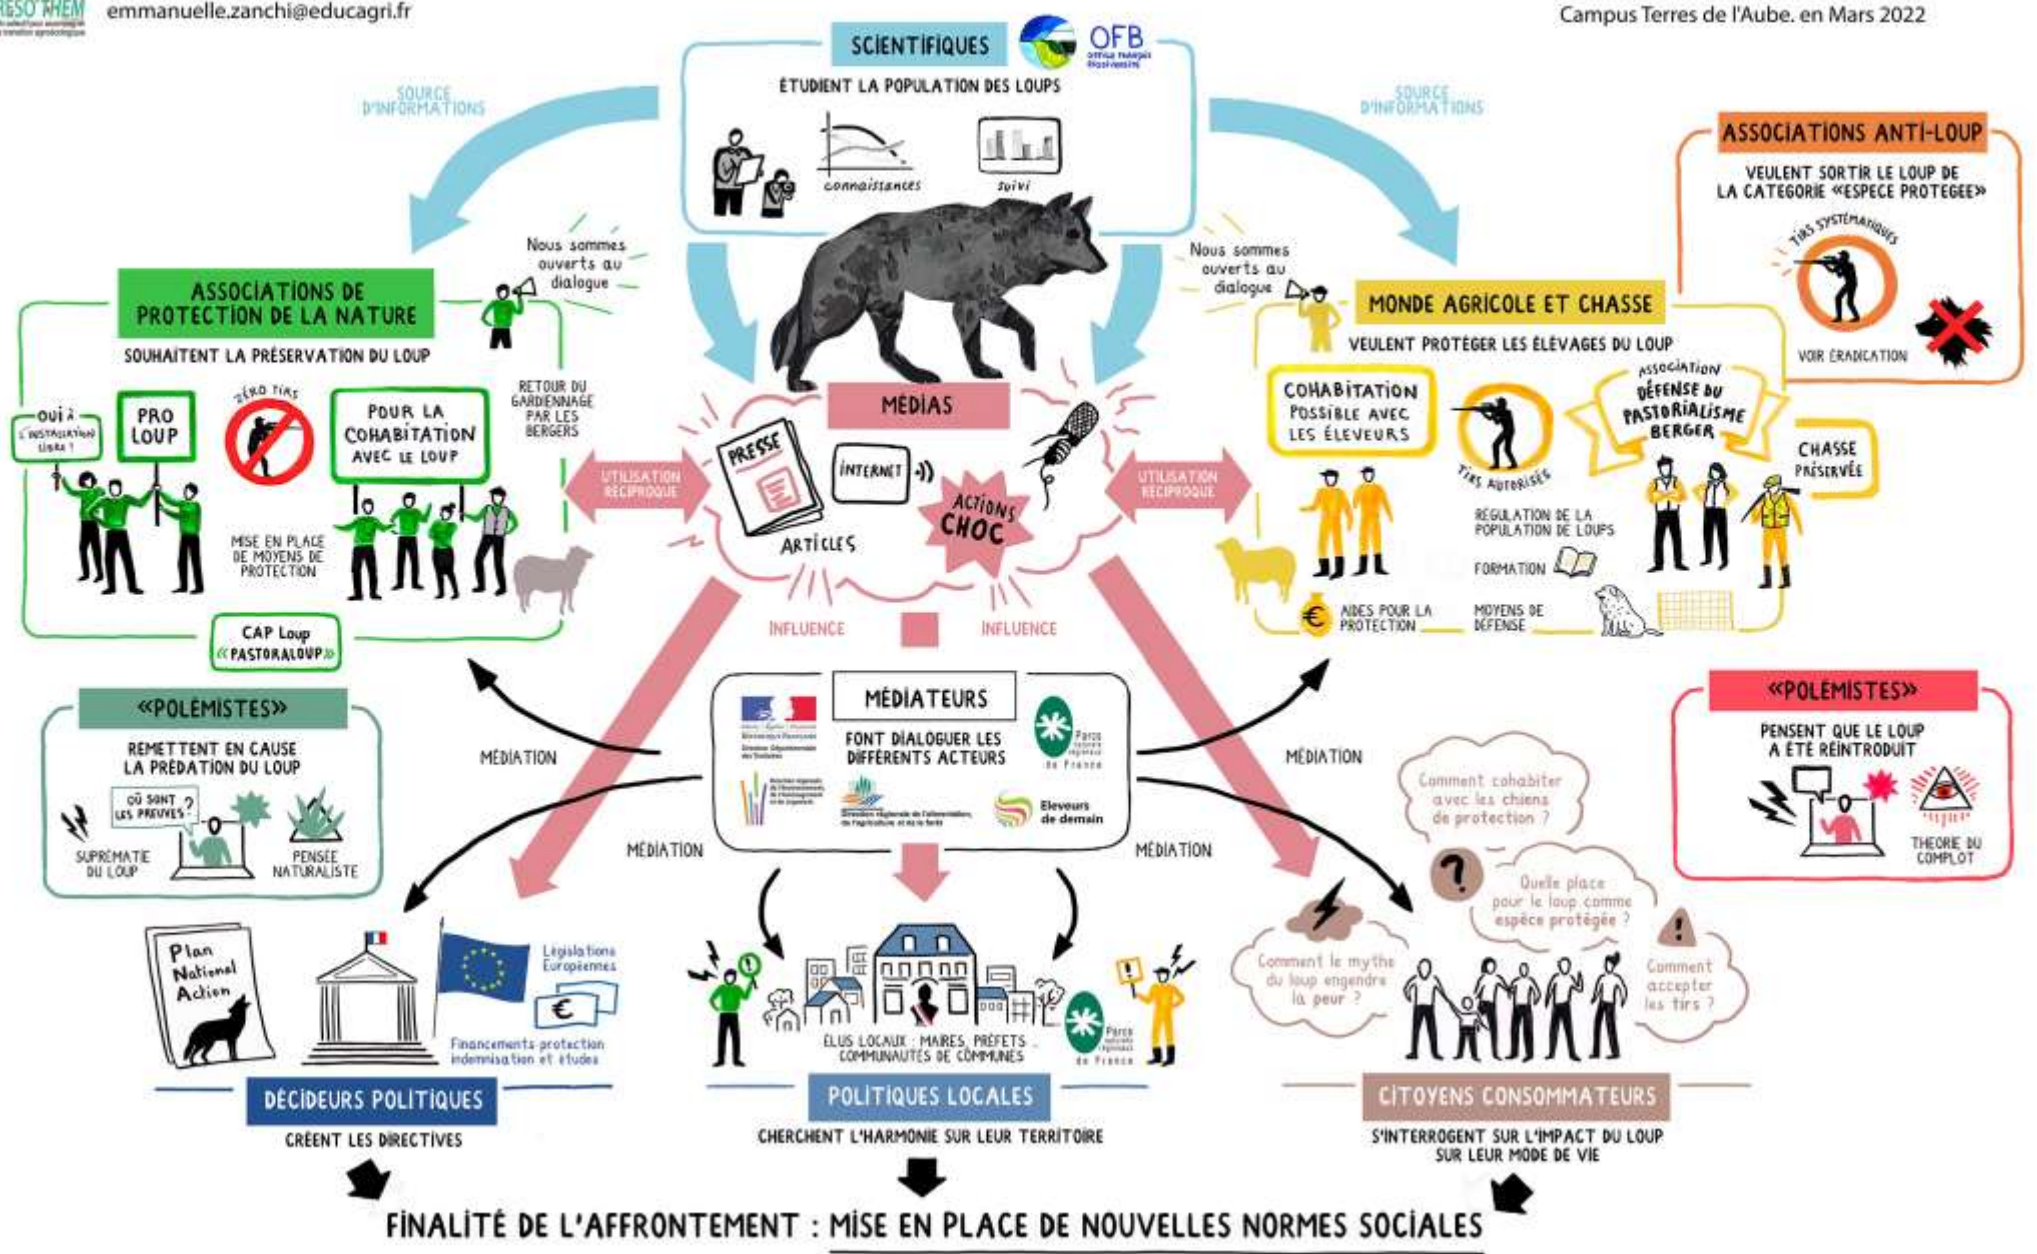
RESO'AHEM
emmanuelle.zanchi@educagri.fr
Campus Terres de l'Aube. en Mars 2022

SCIENTIFIQUES
OFB
ÉTUDIENT LA POPULATION DES LOUPS
connaissances
suivi

SOURCE D'INFORMATIONS
SOURCE D'INFORMATIONS

ASSOCIATIONS ANTI-LOUP
VEULENT SORTIR LE LOUP DE LA CATEGORIE «ESPECE PROTEGEE»
TIRS SYSTÉMATIQUES
VOIR ÉRADICATION

Nous sommes ouverts au dialogue
Nous sommes ouverts au dialogue

ASSOCIATIONS DE PROTECTION DE LA NATURE
SOUHAITENT LA PRÉSERVATION DU LOUP
OUI À L'INSTAURATION LIBRE ?
PRO LOUP
ZÉRO TIRS
POUR LA COHABITATION AVEC LE LOUP
RETOUR DU GARDIENNAGE PAR LES BERGERS
MISE EN PLACE DE MOYENS DE PROTECTION
CAP Loup «PASTORALOUP»

MONDE AGRICOLE ET CHASSE
VEULENT PROTÉGER LES ÉLEVAGES DU LOUP
COHABITATION POSSIBLE AVEC LES ÉLEVEURS
TIRS AUTORISÉS
ASSOCIATION DÉFENSE DU PASTORALISME BERGER
CHASSE PRÉSERVÉE
RÉGULATION DE LA POPULATION DE LOUPS
FORMATION
AIDES POUR LA PROTECTION
MOYENS DE DÉFENSE

MÉDIAS
PRESSE
ARTICLES
INTERNET
ACTIONS CHOC
UTILISATION RÉCIPROQUE
UTILISATION RÉCIPROQUE
INFLUENCE
INFLUENCE

«POLÉMISTES»
REMETTENT EN CAUSE LA PRÉDATION DU LOUP
OÙ SONT LES PREUVES ?
SUPRÉMATIE DU LOUP
PENSÉE NATURALISTE

MÉDIATEURS
FONT DIALOGUER LES DIFFÉRENTS ACTEURS
Parcs naturels régionaux de France
Éleveurs de demain
MÉDIATION
MÉDIATION
MÉDIATION
MÉDIATION

«POLÉMISTES»
PENSENT QUE LE LOUP A ÉTÉ RÉINTRODUIT
THEORIE DU COMPLOT

Comment cohabiter avec les chiens de protection ?
Quelle place pour le loup comme espèce protégée ?
Comment le mythe du loup engendre la peur ?
Comment accepter les tirs ?

Plan National Action
Législations Européennes
Financements protection indemnisation et études
ÉLUS LOCAUX : MAIRES, PRÉFETS, COMMUNAUTÉS DE COMMUNES
Parcs naturels régionaux de France

DÉCIDEURS POLITIQUES
CRÉENT LES DIRECTIVES
POLITIQUES LOCALES
CHERCHENT L'HARMONIE SUR LEUR TERRITOIRE
CITOYENS CONSOMMATEURS
S'INTERROGENT SUR L'IMPACT DU LOUP SUR LEUR MODE DE VIE

FINALITÉ DE L'AFFRONTEMENT : MISE EN PLACE DE NOUVELLES NORMES SOCIALES